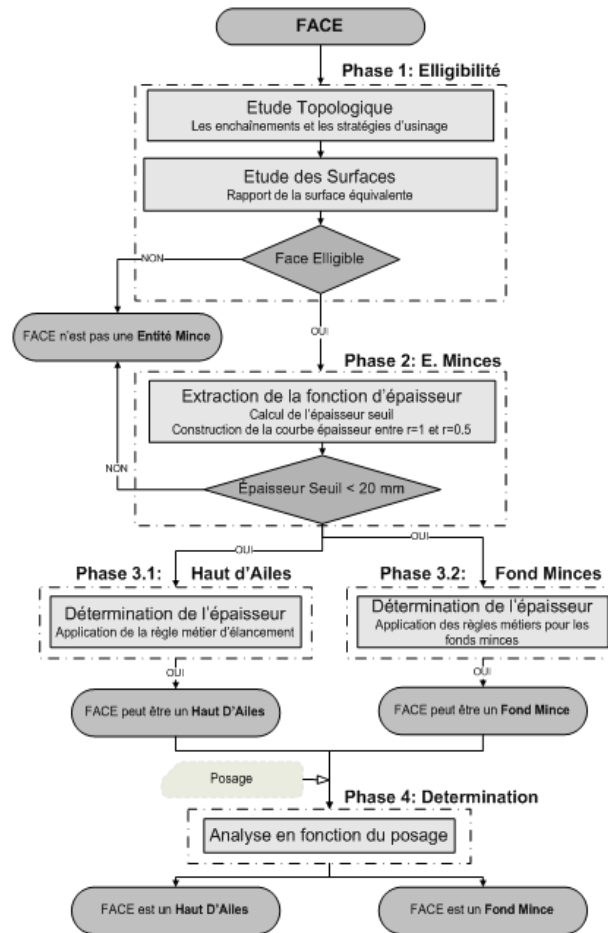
FACE

Phase 1: Elligibilité

Etude Topologique
Les enchaînements et les stratégies d'usinage

Etude des Surfaces
Rapport de la surface équivalente

Face Elligible

NON

FACE n'est pas une Entité Mince

OUI

Phase 2: E. Minces

Extraction de la fonction d'épaisseur
Calcul de l'épaisseur seuil
Construction de la courbe épaisseur entre r=1 et r=0.5

NON

Épaisseur Seuil < 20 mm

OUI

OUI

Phase 3.1: Haut d'Ailes

Détermination de l'épaisseur
Application de la règle métier d'élancement

OUI

FACE peut être un Haut D'Ailes

Phase 3.2: Fond Minces

Détermination de l'épaisseur
Application des règles métiers pour les fonds minces

OUI

FACE peut être un Fond Mince

Posage

Phase 4: Determination

Analyse en fonction du posage

FACE est un Haut D'Ailes

FACE est un Fond Mince